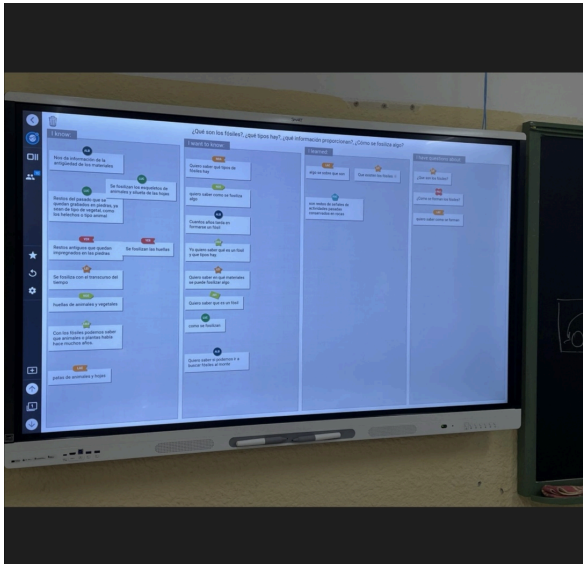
¿Qué son los fósiles?, ¿qué tipos hay?, ¿qué información proporcionan?, ¿Cómo se fosiliza algo?

I know:

Nos da información de la antigüedad de los materiales

Se fosilizan los esqueletos de animales y huella de las hojas

Restos del pasado que se quedan grabados en piedras, ya sean de tipo de vegetal como los helechos o tipo animal

Restos antiguos que quedan impregnados en las piedras

Se fosilizan las huellas

Se fosiliza con el transcurso del tiempo

huellas de animales y vegetales

Con los fósiles podemos saber que animales o plantas había hace muchos años

pulso de animales y hojas

I want to know:

Quiero saber que tipos de fósiles hay

quiero saber como se fosiliza algo

Cuantos años tarda en formarse un fósil

Yo quiero saber qué es un fósil y que tipos hay

Quiero saber en qué materiales se puede fosilizar algo

Quiero saber que es un fósil

como se fosilizan

Quiero saber si podemos ir a buscar fósiles al monte

I learned:

algo se sabe que son

Que existen los fósiles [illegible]

son restos de animales o actividades pasadas conservadas en rocas

I have questions about:

¿Qué son los fósiles?

¿Cómo se fosilizan los fósiles?

quiero saber como se forman